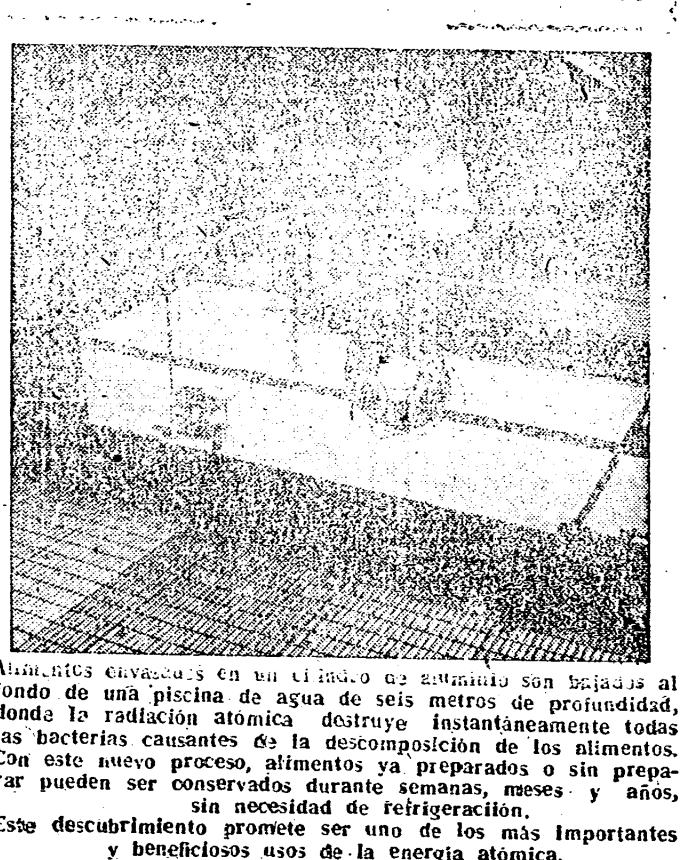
Alimentos envasados en un cilindro de aluminio son bajados al fondo de una piscina de agua de seis metros de profundidad, donde la radiación atómica destruye instantáneamente todas las bacterias causantes de la descomposición de los alimentos. Con este nuevo proceso, alimentos ya preparados o sin preparar pueden ser conservados durante semanas, meses y años, sin necesidad de refrigeraciión.

Este descubrimiento promete ser uno de los más importantes y beneficiosos usos de la energía atómica.